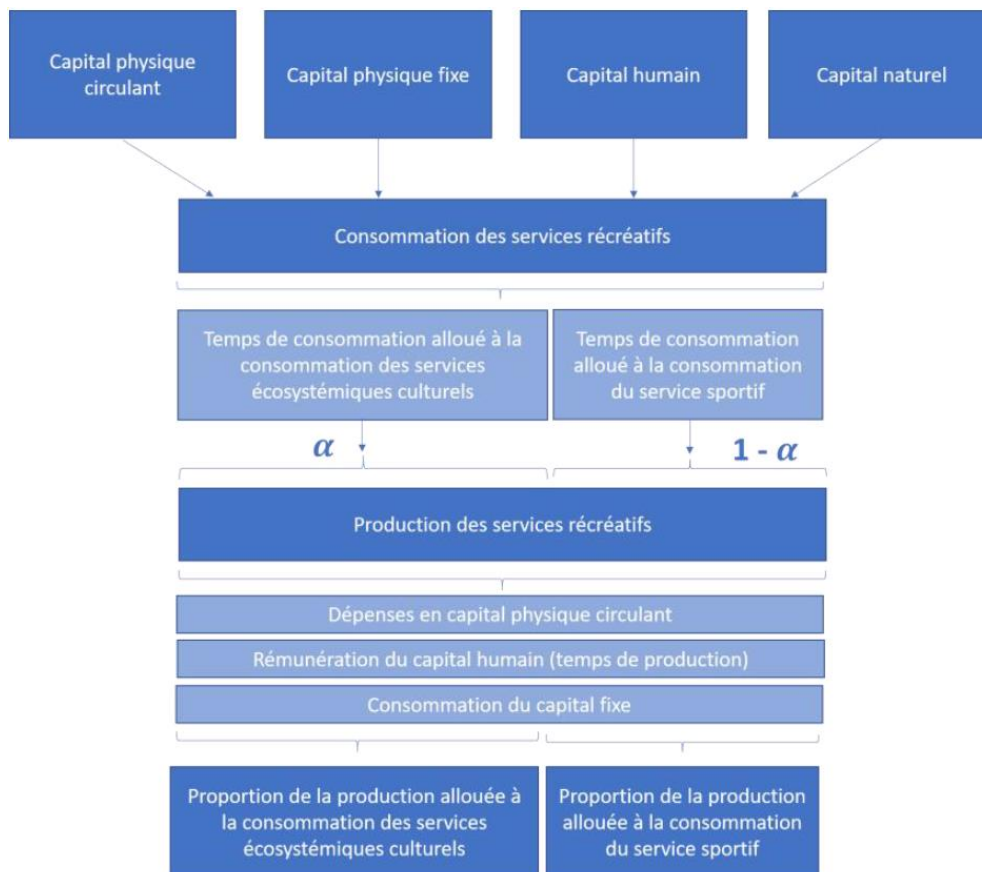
Capital physique circulant

Capital physique fixe

Capital humain

Capital naturel

Consommation des services récréatifs

Temps de consommation alloué à la consommation des services écosystémiques culturels

Temps de consommation alloué à la consommation du service sportif

$\alpha$

$1 - \alpha$

Production des services récréatifs

Dépenses en capital physique circulant

Rémunération du capital humain (temps de production)

Consommation du capital fixe

Proportion de la production allouée à la consommation des services écosystémiques culturels

Proportion de la production allouée à la consommation du service sportif